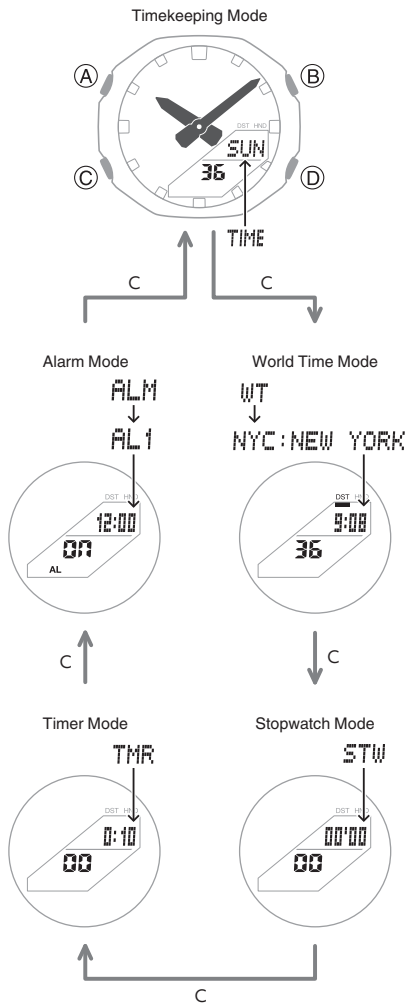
Timekeeping Mode

Ⓐ Ⓑ Ⓒ Ⓓ

DST HND
SUN
36

TIME

C

C

Alarm Mode

ALM
↓
AL1

DST HND
12:00
ON
AL

World Time Mode

WT
↓
NYC:NEW YORK

DST HND
9:08
36

C

C

Timer Mode

TMR

DST HND
0:10
00

Stopwatch Mode

STW

DST HND
00'00
00

C